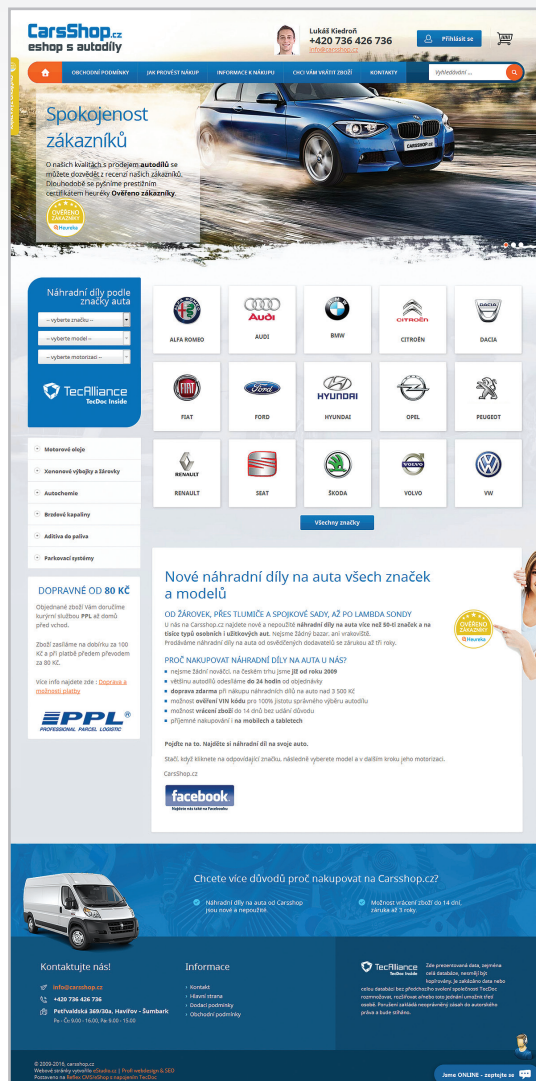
CarsShop.cz
eshop s autodíly

Lukáš Kiedroň
+420 736 426 736
info@carsshop.cz

Přihlásit se

OBCHODNÍ PODMÍNKY
JAK PROVÉST NÁKUP
INFORMACE K NÁKUPU
CHCI VÁM VRÁTIT ZBOŽÍ
KONTAKTY
Vyhledávání ...

Spokojenost zákazníků

O našich kvalitách s prodejem autodílů se můžete dozvědět z recenzí našich zákazníků. Dlouhodobě se pyšníme prestižním certifikátem Heureky Ověřeno zákazníky.

OVĚŘENO ZÁKAZNÍKY
Heureka

Náhradní díly podle značky auta
-- vyberte značku --
-- vyberte model --
-- vyberte motorizaci --

TecAlliance
TecDoc Inside

ALFA ROMEO
AUDI
BMW
CITROËN
DACIA
FIAT
FORD
HYUNDAI
OPEL
PEUGEOT
RENAULT
SEAT
ŠKODA
VOLVO
VW

Všechny značky

Motorové oleje
Xenonové výbojky a žárovky
Autochemie
Brzdové kapaliny
Aditiva do paliva
Parkovací systémy

DOPRAVNÉ OD 80 KČ
Objednané zboží Vám doručíme kurýrní službou PPL až domů před vchod.

Zboží zasíláme na dobírku za 100 Kč a při platbě předem převodem za 80 Kč.

Více info najdete zde : Doprava a možnosti platby

PPL
PROFESSIONAL PARCEL LOGISTIC

Nové náhradní díly na auta všech značek a modelů

OD ŽÁROVEK, PŘES TLUMIČE A SPOJKOVÉ SADY, AŽ PO LAMBDA SONDY
U nás na Carsshop.cz najdete nové a nepoužité náhradní díly na auta více než 50-ti značek a na tisíce typů osobních i užitkových aut. Nejsme žádný bazar, ani vrakoviště.
Prodáváme náhradní díly na auta od osvědčených dodavatelů se zárukou až tři roky.

PROČ NAKUPOVAT NÁHRADNÍ DÍLY NA AUTA U NÁS?
nejsme žádní nováčci, na českém trhu jsme již od roku 2009
většinu autodílů odesíláme do 24 hodin od objednávky
doprava zdarma při nákupu náhradních dílů na auto nad 3 500 Kč
možnost ověření VIN kódu pro 100% jistotu správného výběru autodílu
možnost vrácení zboží do 14 dnů bez udání důvodu
příjemné nakupování i na mobilech a tabletech

Pojďte na to. Najděte si náhradní díl na svoje auto.

Stačí, když kliknete na odpovídající značku, následně vyberete model a v dalším kroku jeho motorizaci.

CarsShop.cz

facebook
Najdete nás také na Facebooku

Chcete více důvodů proč nakupovat na Carsshop.cz?
Náhradní díly na auta od Carsshop jsou nové a nepoužité.
Možnost vrácení zboží do 14 dní, záruka až 3 roky.

Kontaktujte nás!
info@carsshop.cz
+420 736 426 736
Petrvaldská 369/30a, Havířov - Šumbark
Po - Čt 9:00 - 16:00, Pá 9:00 - 15:00

Informace
Kontakt
Hlavní strana
Dodací podmínky
Obchodní podmínky

TecAlliance
TecDoc Inside
Zde prezentovaná data, zejména celá databáze, nesmějí být kopírovány, je zakázáno data nebo celou databázi bez předchozího svolení společnosti TecDoc rozmnožovat, rozšiřovat a/nebo jiné jednání umožnit třetí osobě. Porušení zakládá neoprávněný zásah do autorského práva a bude stíháno.

© 2009-2016, carsshop.cz
Webové stránky vytvořila eStudio.cz | Profi webdesign & SEO
Postaveno na Reflex CMS/eShop s napojením TecDoc

Jsme ONLINE - zeptejte se